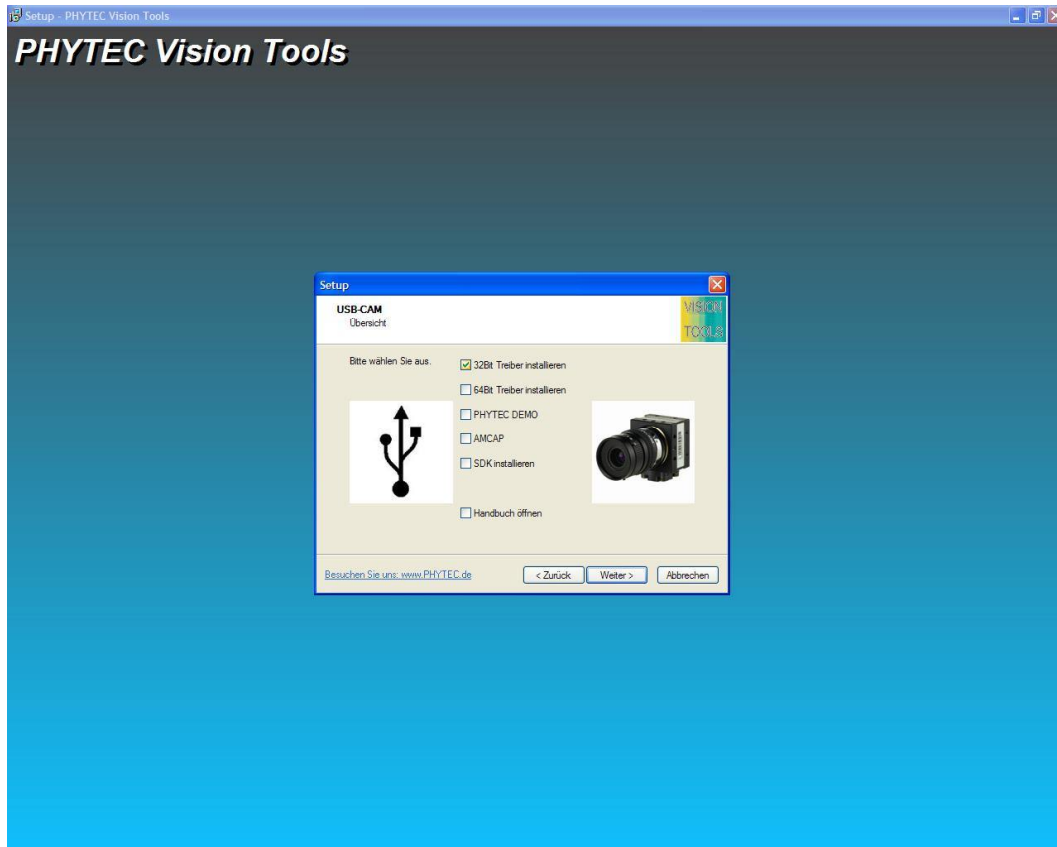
Setup - PHYTEC Vision Tools

PHYTEC Vision Tools

Setup

USB-CAM
Übersicht

VISION TOOLS

Bitte wählen Sie aus.

32Bit Treiber installieren
64Bit Treiber installieren
PHYTEC DEMO
AMCAP
SDK installieren

Handbuch öffnen

Besuchen Sie uns: www.PHYTEC.de

< Zurück
Weiter >
Abbrechen